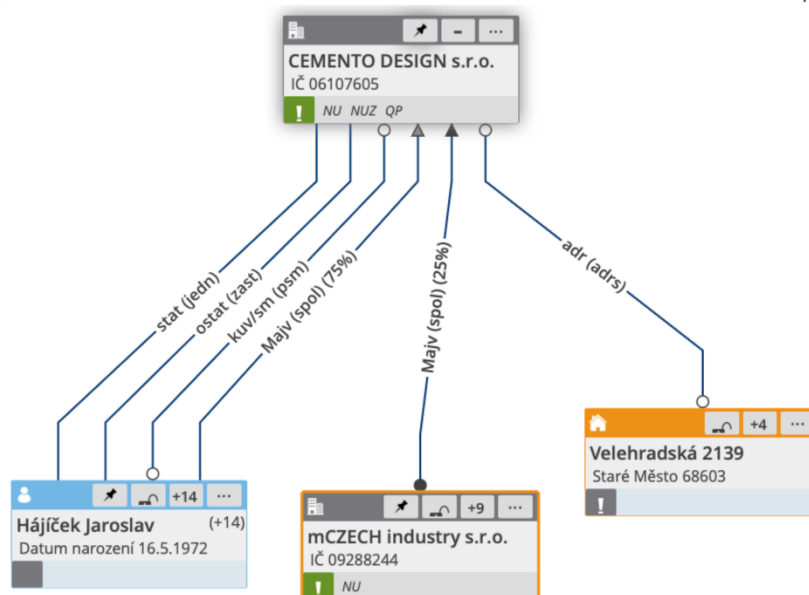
CEMENTO DESIGN s.r.o.
IČ 06107605
!
NU NUZ QP

stat (jedn)
ostat (zast)
kuv/sm (psm)
Majv (spol) (75%)
Majv (spol) (25%)
adr (adrs)

+14 ...
Hájíček Jaroslav (+14)
Datum narození 16.5.1972

+9 ...
mCZECH industry s.r.o.
IČ 09288244
!
NU

+4 ...
Velehradská 2139
Staré Město 68603
!